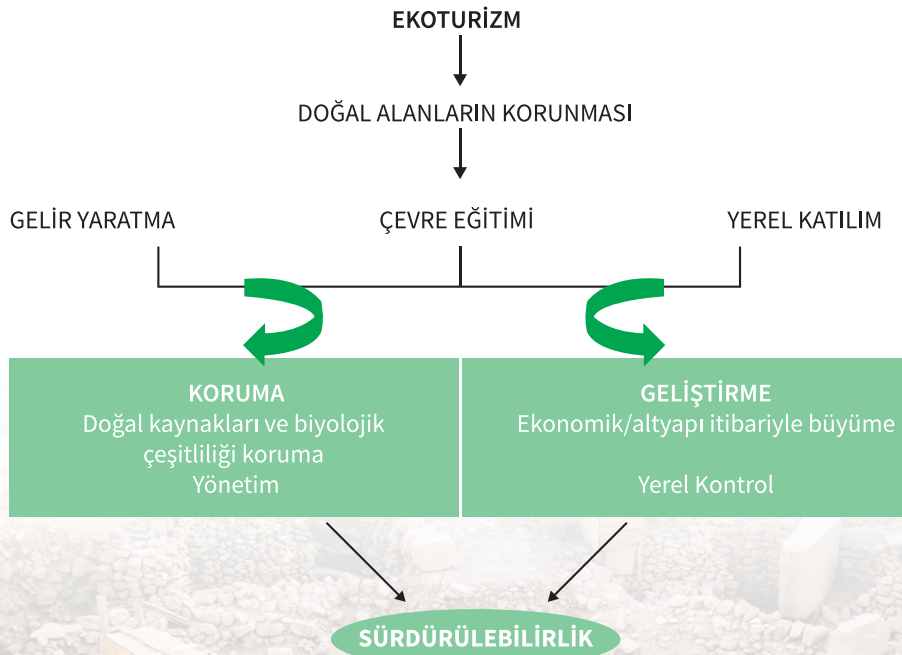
EKOTURİZM

DOĞAL ALANLARIN KORUNMASI

GELİR YARATMA

ÇEVRE EĞİTİMİ

YEREL KATILIM

KORUMA
Doğal kaynakları ve biyolojik çeşitliliği koruma
Yönetim

GELİŞTİRME
Ekonomik/altyapı itibariyle büyüme

Yerel Kontrol

SÜRDÜRÜLEBİLİRLİK